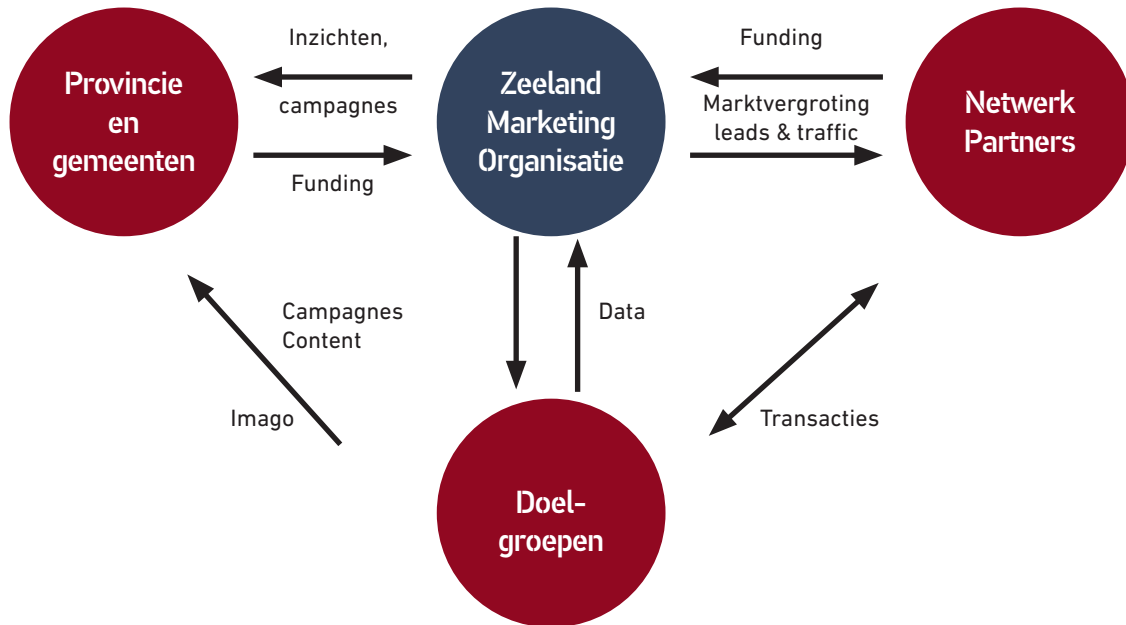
Provincie en gemeenten

Inzichten,

campagnes

Funding

Zeeland Marketing Organisatie

Funding

Marktvergroting leads & traffic

Netwerk Partners

Campagnes Content

Imago

Data

Transacties

Doel-groepen